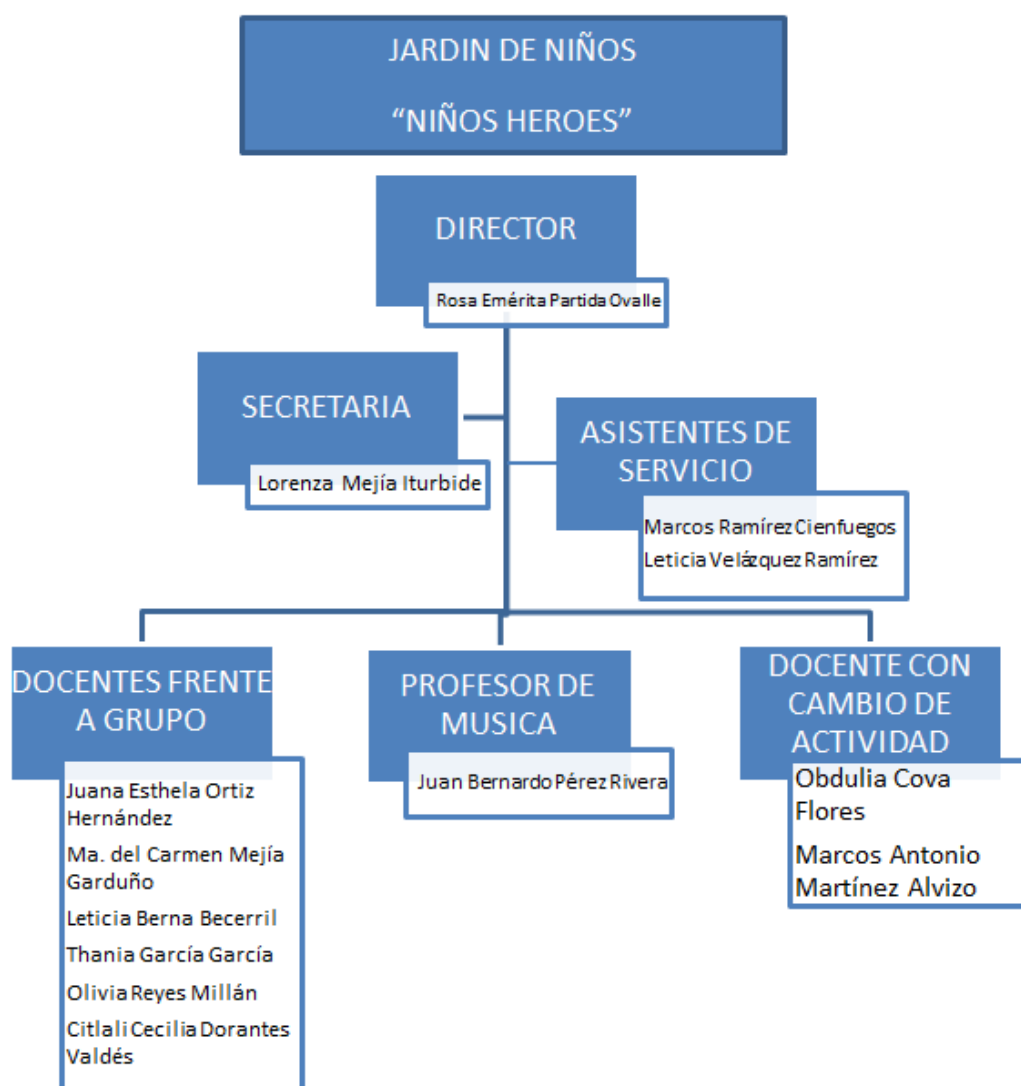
JARDIN DE NIÑOS

"NIÑOS HEROES"

DIRECTOR

Rosa Emérita Partida Ovalle

SECRETARIA

Lorenza Mejía Iturbide

ASISTENTES DE SERVICIO

Marcos Ramírez Cienfuegos

Leticia Velázquez Ramírez

DOCENTES FRENTE A GRUPO

Juana Esthela Ortiz Hernández

Ma. del Carmen Mejía Garduño

Leticia Berna Becerril

Thania García García

Olivia Reyes Millán

Citlali Cecilia Dorantes Valdés

PROFESOR DE MUSICA

Juan Bernardo Pérez Rivera

DOCENTE CON CAMBIO DE ACTIVIDAD

Obdulia Cova Flores

Marcos Antonio Martínez Alvizo